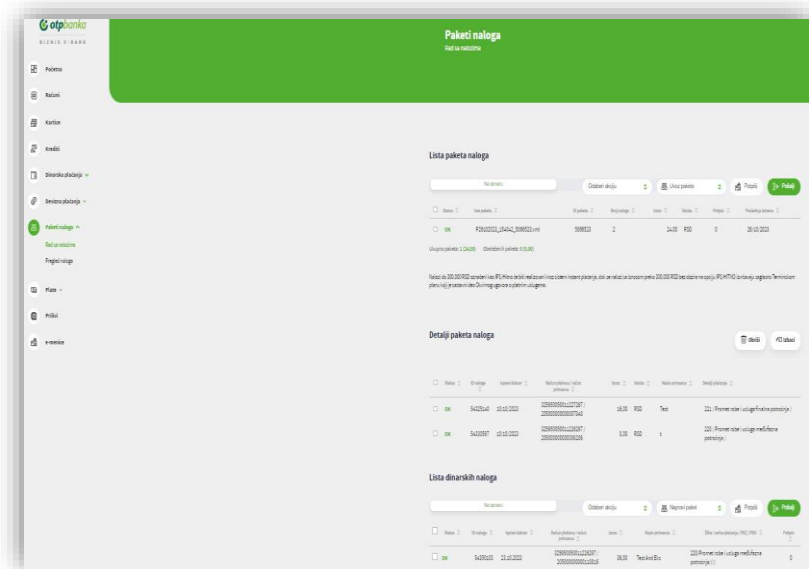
otpbanka
BIZNIS E-BANK

Početna
Računi
Kartice
Krediti
Dinarsko plaćanje
Devizno plaćanje
Paketi naloga
Rad sa nalozima
Pregled naloga
Plate
Prilivi
e-menice

Paketi naloga
Rad sa nalozima

Lista paketa naloga

Na zanon...
Odaberi akciju
Unos paketa
Potpiši
Pošalji

| Status | Ime paketa | ID paketa | Broj naloga | Iznos | Valuta | Potpisi | Poslednja izmena |
|---|---|---|---|---|---|---|---|
| OK | P19102023_154541_5086523.xml | 5086523 | 2 | 14,00 | RSD | 0 | 19.10.2023 |

Ukupno paketa: 1 (14,00) Označenih paketa: 0 (0,00)

Nalozi do 300.000 RSD označeni kao IPS/Hitno će biti realizovani kroz sistem instant plaćanja, dok će nalozi sa iznosom preko 300.000 RSD bez obzira na opciju IPS/HITNO biti realizovani u skladu sa Terminskim planom koji je sastavni deo Okvirnog ugovora o platnim uslugama.

Detalji paketa naloga

Obriši
Izbaci

| Status | ID naloga | Vreme izvršenja | Račun platioca / račun primaoca | Iznos | Valuta | Naziv primaoca | Detalji plaćanja |
|---|---|---|---|---|---|---|---|
| OK | 54225140 | 10.10.2023 | 225950500011227267 / 205000000000007348 | 16,00 | RSD | Test | 221 / Promet robe i usluga-finalna potrošnja / |
| OK | 54200597 | 10.10.2023 | 225950500011226267 / 205000000000006206 | 5,00 | RSD | t | 220 / Promet robe i usluga-međufazna potrošnja / |

Lista dinarskih naloga

Na zanon...
Odaberi akciju
Napravi paket
Potpiši
Pošalji

| Status | ID naloga | Vreme izvršenja | Račun platioca / račun primaoca | Iznos | Naziv primaoca | Šifra / svrha plaćanja / PBZ / PBO | Potpisi |
|---|---|---|---|---|---|---|---|
| OK | 54330163 | 23.10.2023 | 225950500011226267 / 205000000000115016 | 38,00 | Test And Eks | 220 / Promet robe i usluga-međufazna potrošnja / / | 0 |